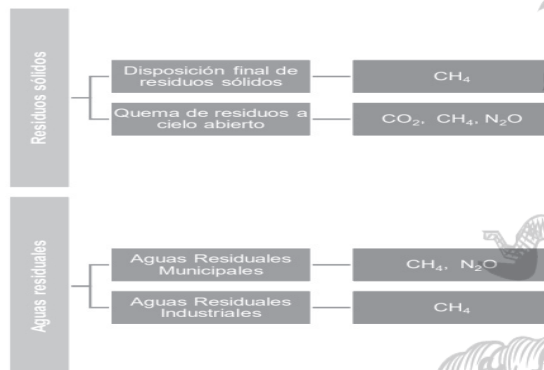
Residuos sólidos

Disposición final de residuos sólidos

$CH_4$

Quema de residuos a cielo abierto

$CO_2$, $CH_4$, $N_2O$

Aguas residuales

Aguas Residuales Municipales

$CH_4$, $N_2O$

Aguas Residuales Industriales

$CH_4$